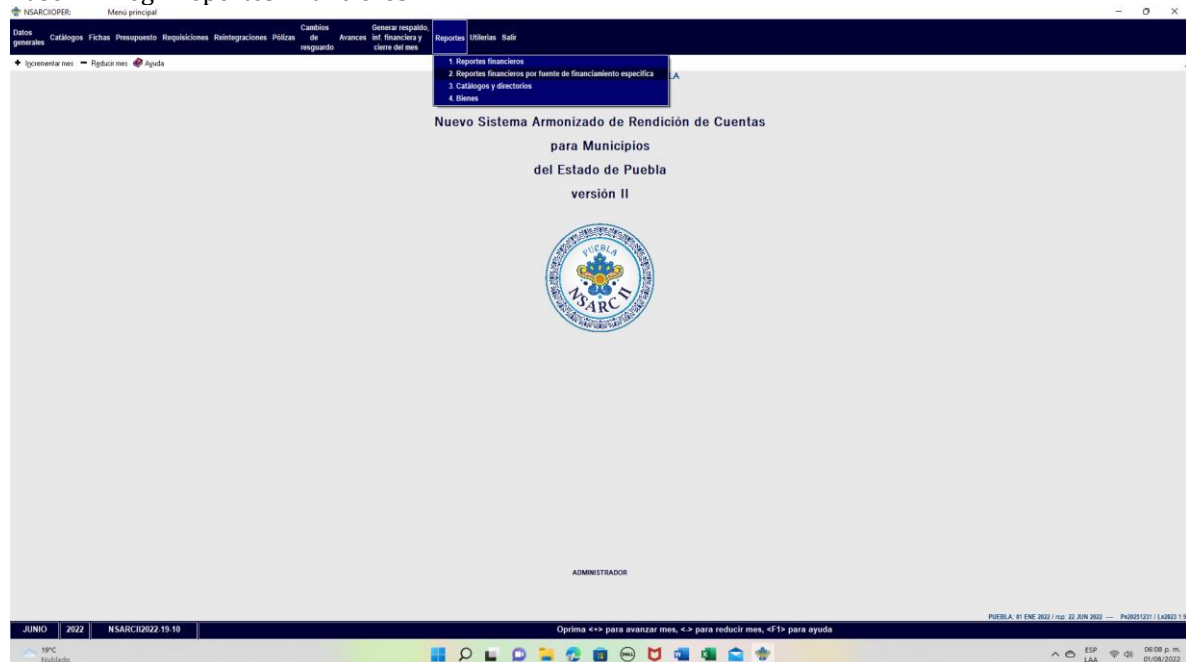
NSARCIIOPER: Menú principal

Datos generales Catálogos Fichas Presupuesto Requisiciones Reintegraciones Pólizas Cambios de resguardo Avances Generar respaldo, inf. financiera y cierre del mes Reportes Utilerías Salir

+ Incrementar mes − Reducir mes Ayuda

1. Reportes financieros
2. Reportes financieros por fuente de financiamiento específica
3. Catálogos y directorios
4. Bienes

LA

Nuevo Sistema Armonizado de Rendición de Cuentas

para Municipios

del Estado de Puebla

versión II

PUEBLA NSARC II

ADMINISTRADOR

PUEBLA: 01 ENE 2022 / rcp: 22 JUN 2022 — Pe20251231 / Le2023 1 9

JUNIO 2022 NSARCII2022-19.10 Oprima <+> para avanzar mes, <-> para reducir mes, <F1> para ayuda

19°C Nublado

ESP LAA 06:08 p. m. 01/08/2022